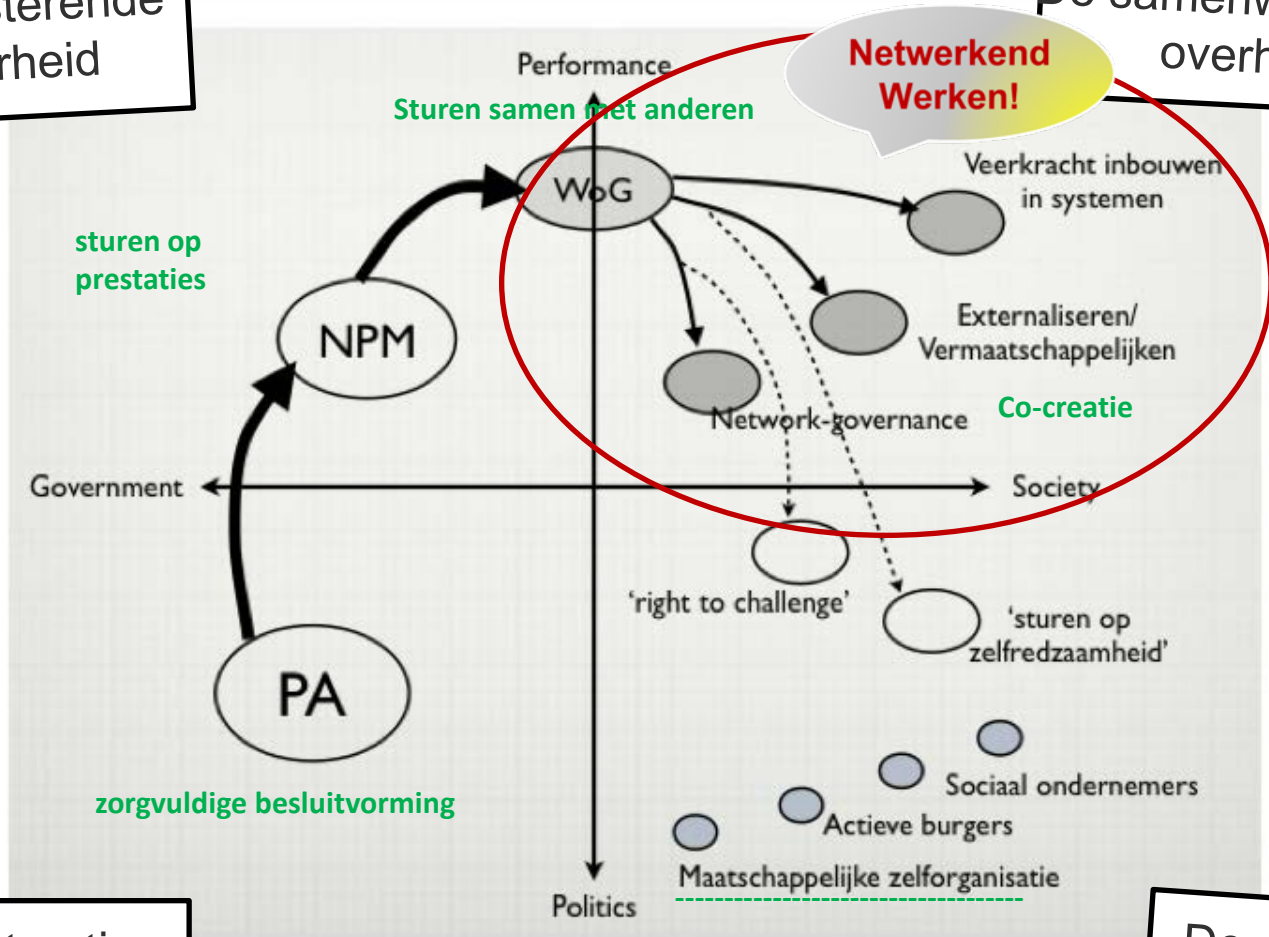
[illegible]terende
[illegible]rheid

De samenw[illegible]
overh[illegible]

Netwerkend Werken!

Performance

Sturen samen met anderen

WoG

Veerkracht inbouwen in systemen

sturen op prestaties

NPM

Externaliseren/ Vermaatschappelijken

Network-governance

Co-creatie

Government

Society

'right to challenge'

'sturen op zelfredzaamheid'

PA

Sociaal ondernemers

zorgvuldige besluitvorming

Actieve burgers

Maatschappelijke zelforganisatie

Politics

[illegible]t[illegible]

De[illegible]